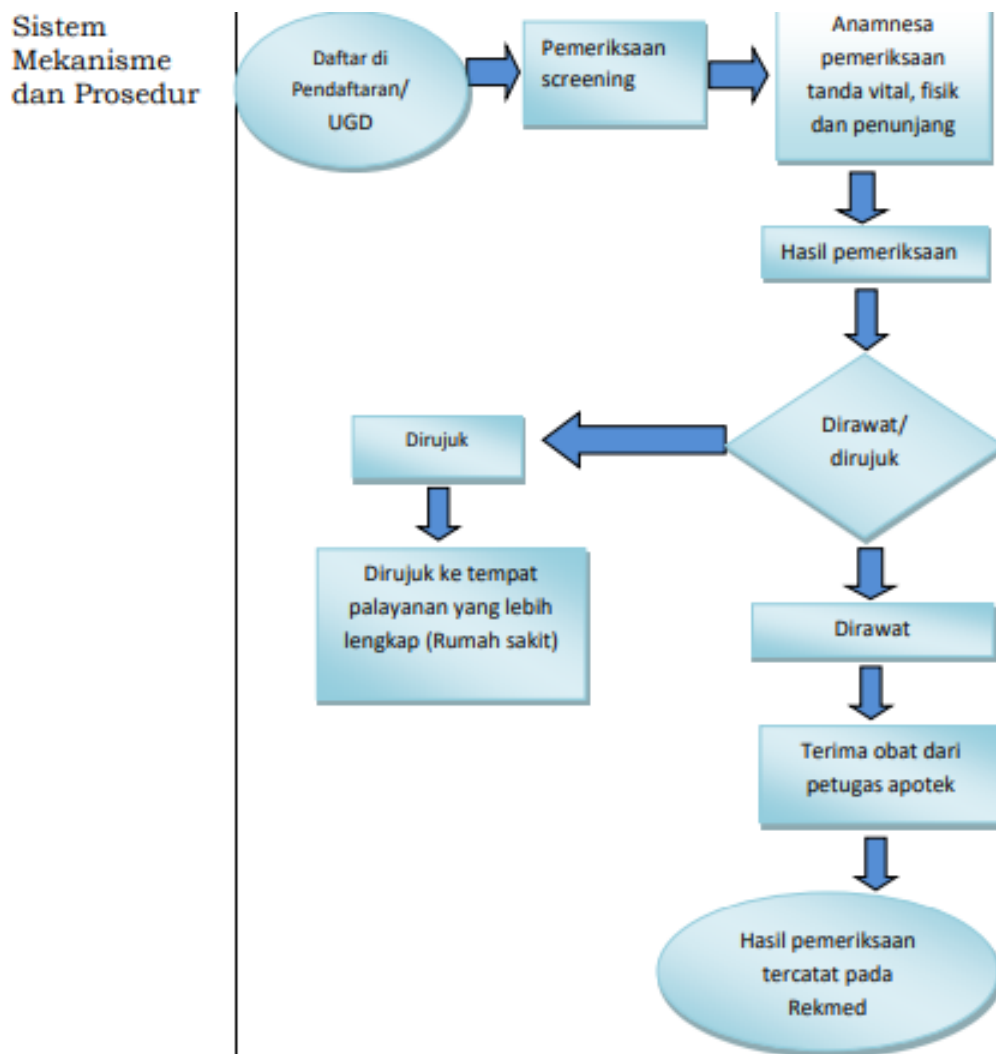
Sistem Mekanisme dan Prosedur

Daftar di Pendaftaran/ UGD

Pemeriksaan screening

Anamnesa pemeriksaan tanda vital, fisik dan penunjang

Hasil pemeriksaan

Dirawat/ dirujuk

Dirujuk

Dirujuk ke tempat palayanan yang lebih lengkap (Rumah sakit)

Dirawat

Terima obat dari petugas apotek

Hasil pemeriksaan tercatat pada Rekmed